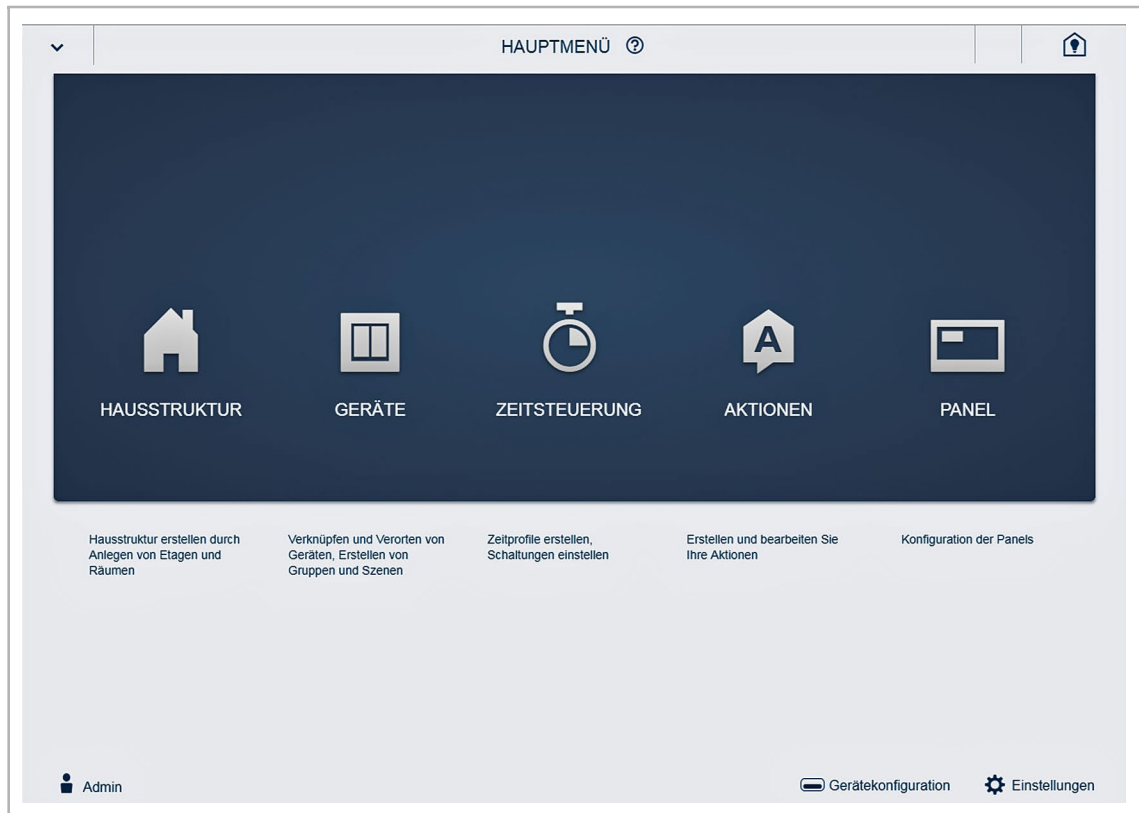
HAUPTMENÜ

HAUSSTRUKTUR

GERÄTE

ZEITSTEUERUNG

AKTIONEN

PANEL

Hausstruktur erstellen durch Anlegen von Etagen und Räumen

Verknüpfen und Verorten von Geräten, Erstellen von Gruppen und Szenen

Zeitprofile erstellen, Schaltungen einstellen

Erstellen und bearbeiten Sie Ihre Aktionen

Konfiguration der Panels

Admin

Gerätekonfiguration

Einstellungen